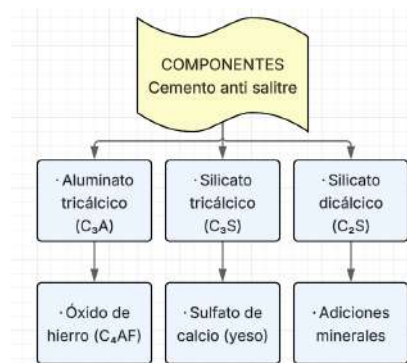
COMPONENTES
Cemento anti salitre

· Aluminato tricálcico ($C_3A$)

· Silicato tricálcico ($C_3S$)

· Silicato dicálcico ($C_2S$)

· Óxido de hierro ($C_4AF$)

· Sulfato de calcio (yeso)

· Adiciones minerales